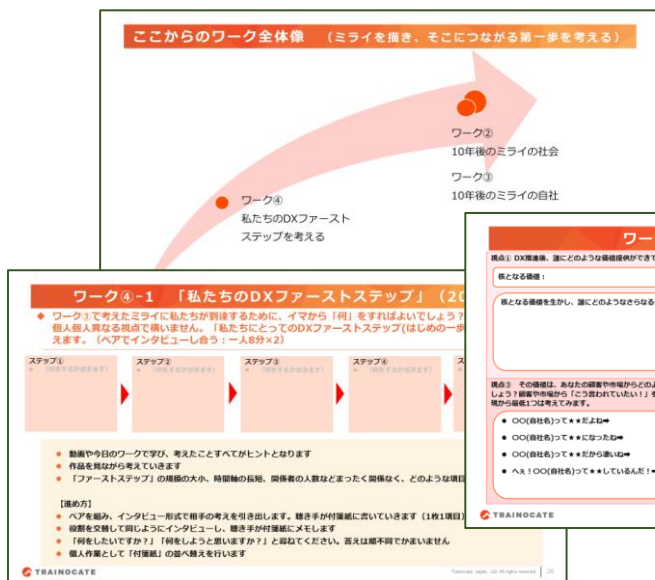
ここからのワーク全体像 （ミライを描き、そこにつながる第一歩を考える）

ワーク②
10年後のミライの社会

ワーク③
10年後のミライの自社

ワーク④
私たちのDXファースト
ステップを考える

ワーク④-1 「私たちのDXファーストステップ」（20

◆ ワーク③で考えたミライに私たちが到達するために、イマから「何」をすればよいでしょう？
個人個人異なる視点で構いません。「私たちにとってのDXファーストステップ（はじめの一歩
えます。（ペアでインタビューし合う：一人8分×2）

ステップ①
ステップ②
ステップ③
ステップ④

● 動画や今日のワークで学び、考えたことすべてがヒントとなります
● 作品を見ながら考えていきます
● 「ファーストステップ」の規模の大小、時間軸の長短、関係者の人数などまったく関係なく、どのような項目

【進め方】
● ペアを組み、インタビュー形式で相手の考えを引き出します。聴き手が付箋紙に書いていきます（1枚1項目）
● 役割を交替して同じようにインタビューし、聴き手が付箋紙にメモします
● 「何をしたいですか？」「何をしようと思いますか？」と尋ねてください。答えは順不同でかまいません
● 個人作業として「付箋紙」の並べ替えを行います

TRAINOCATE

ワー

視点① DX推進後、誰にどのような価値提供ができて
核となる価値：
核となる価値を生かし、誰にどのようなこ

視点② その価値は、あなたの顧客や市場からどのよ
しょう？顧客や市場から「こう言われたい！」を
視から最低1つは考えてみます。

● OO(自社名)って★★だよね➡
● OO(自社名)って★★になったね➡
● OO(自社名)って★★だから凄いね➡
● へぇ！OO(自社名)って★★しているんだ！➡

TRAINOCATE